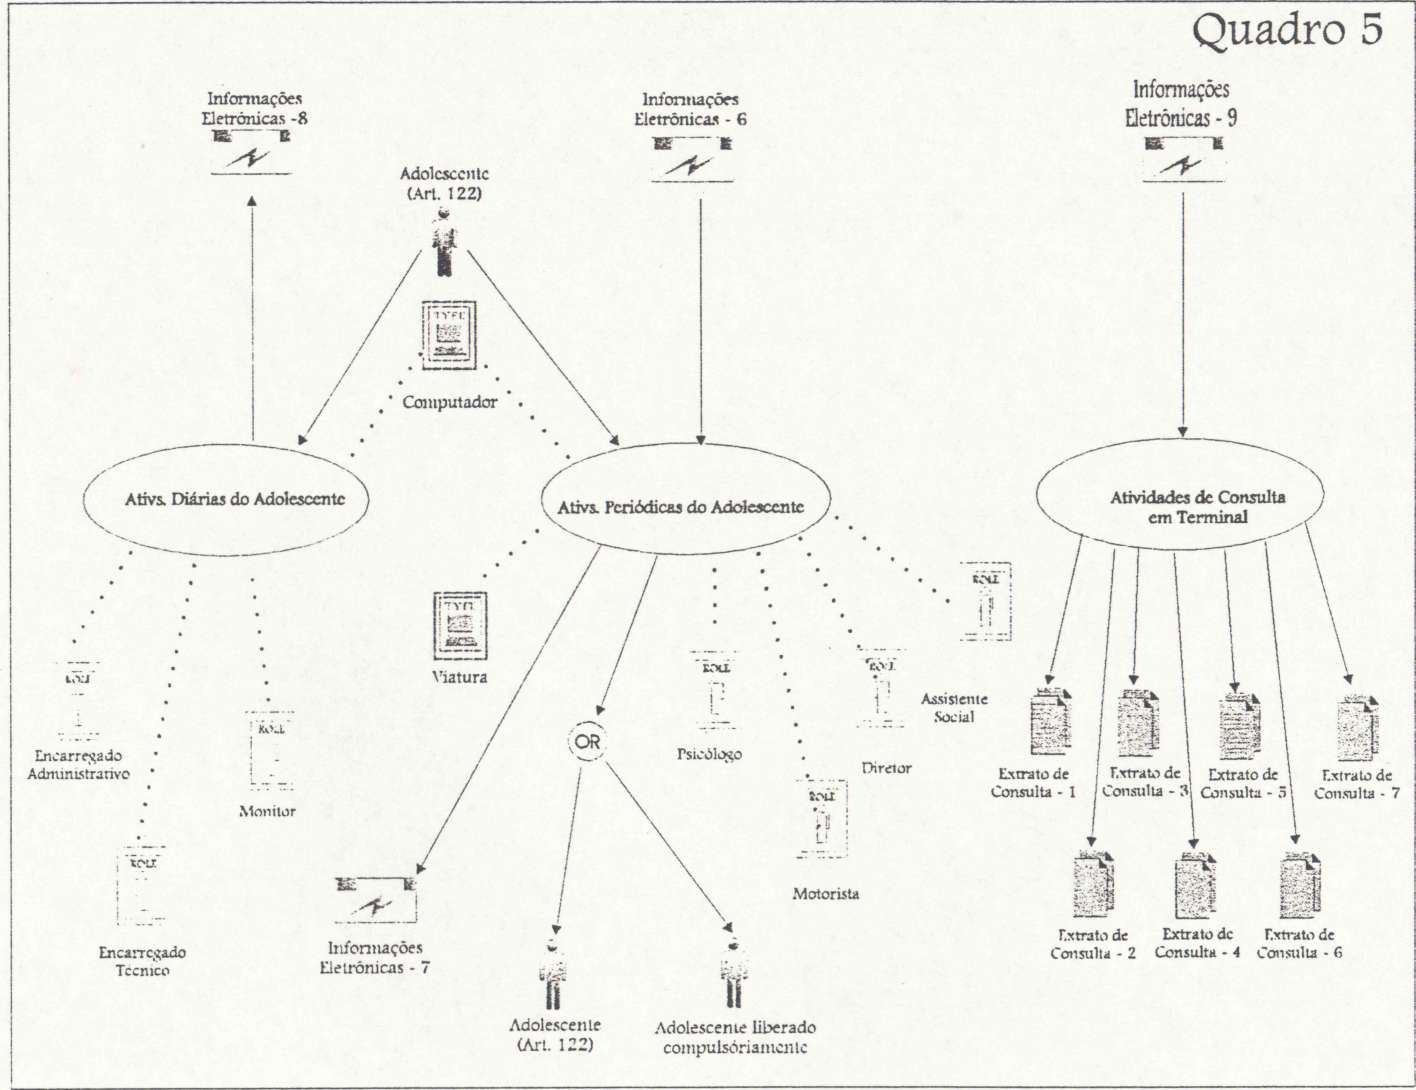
Quadro 5

Informações Eletrônicas -8

Informações Eletrônicas - 6

Informações Eletrônicas - 9

Adolescente (Art. 122)

TYPE

Computador

Ativs. Diárias do Adolescente

Ativs. Periódicas do Adolescente

Atividades de Consulta em Terminal

ROLE

Encarregado Administrativo

ROLE

Monitor

ROLE

Encarregado Tecnico

TYPE

Viatura

Informações Eletrônicas - 7

OR

Adolescente (Art. 122)

Adolescente liberado compulsóriamente

ROLE

Psicólogo

ROLE

Motorista

ROLE

Diretor

ROLE

Assistente Social

Extrato de Consulta - 1

Extrato de Consulta - 3

Extrato de Consulta - 5

Extrato de Consulta - 7

Extrato de Consulta - 2

Extrato de Consulta - 4

Extrato de Consulta - 6